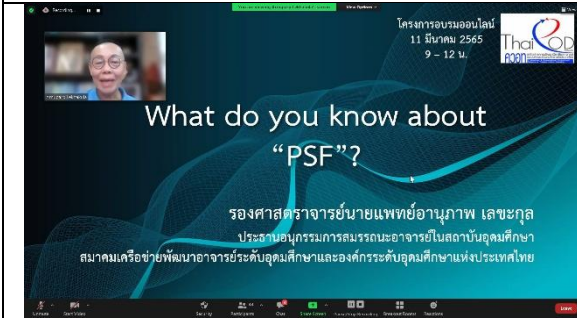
Recording...

You are viewing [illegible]'s screen

View Options

โครงการอบรมออนไลน์
11 มีนาคม 2565
9 – 12 น.

ThaiPOD

What do you know about "PSF"?

รองศาสตราจารย์นายแพทย์อนุภาพ เลขะกุล
ประธานอนุกรรมการสมรรถนะอาจารย์ในสถาบันอุดมศึกษา
สมาคมเครือข่ายพัฒนาอาจารย์ระดับอุดมศึกษาและองค์กรระดับอุดมศึกษาแห่งประเทศไทย

Unmute
Start Video
Security
Participants
Chat
Share Screen
Pause/Stop Recording
Breakout Rooms
Reactions
Leave